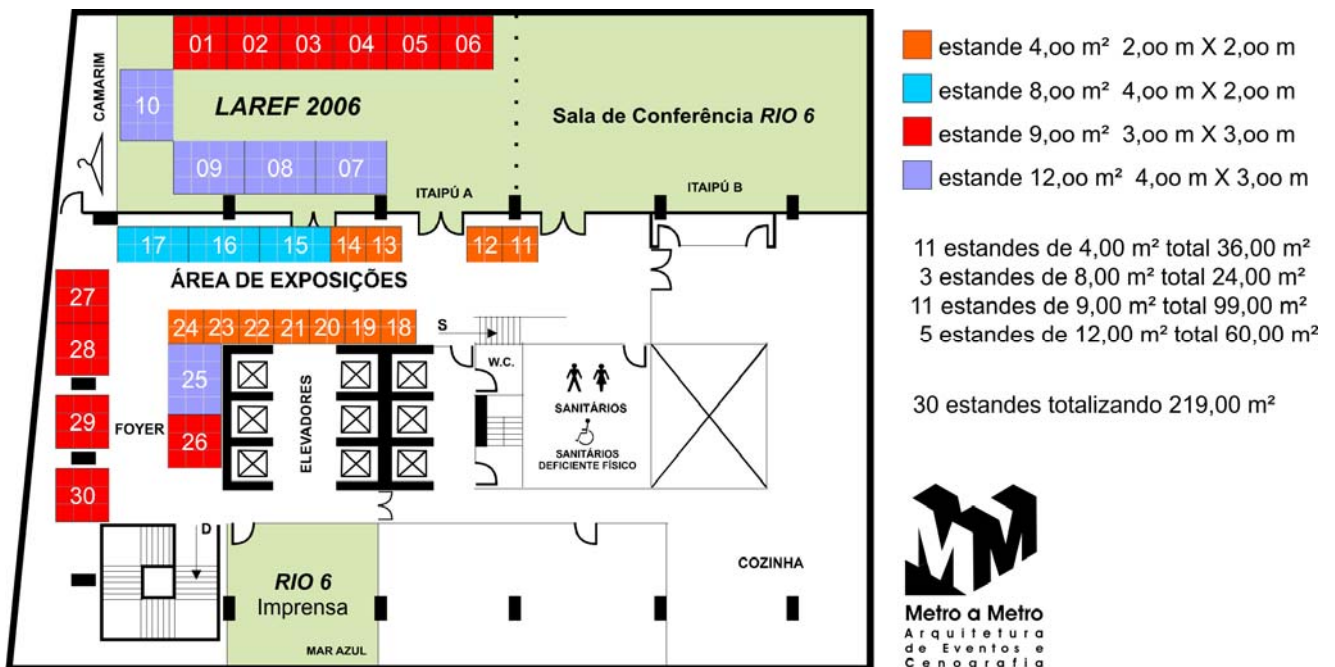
CAMARIM

01 02 03 04 05 06

10

LAREF 2006

Sala de Conferência RIO 6

09 08 07

ITAIPÚ A

ITAIPÚ B

17 16 15 14 13 12 11

ÁREA DE EXPOSIÇÕES

27

28

24 23 22 21 20 19 18

S

W.C.

25

ELEVADORES

SANITÁRIOS

SANITÁRIOS DEFICIENTE FÍSICO

29

FOYER

26

30

D

RIO 6
Imprensa

MAR AZUL

COZINHA

estande 4,oo m² 2,oo m X 2,oo m
estande 8,oo m² 4,oo m X 2,oo m
estande 9,oo m² 3,oo m X 3,oo m
estande 12,oo m² 4,oo m X 3,oo m

11 estandes de 4,00 m² total 36,00 m²
3 estandes de 8,00 m² total 24,00 m²
11 estandes de 9,00 m² total 99,00 m²
5 estandes de 12,00 m² total 60,00 m²

30 estandes totalizando 219,00 m²

Metro a Metro
Arquitetura de Eventos e Cenografia